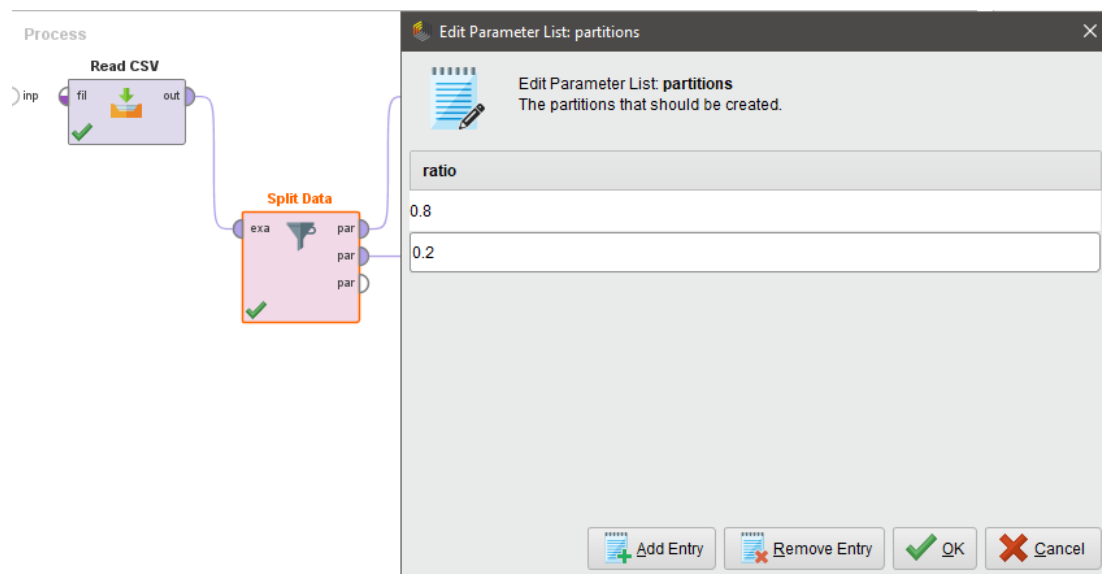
Process

inp

Read CSV

fil

out

Split Data

exa

par

par

par

Edit Parameter List: partitions

Edit Parameter List: **partitions**
The partitions that should be created.

| ratio |
|---|
| 0.8 |
| 0.2 |

Add Entry

Remove Entry

OK

Cancel